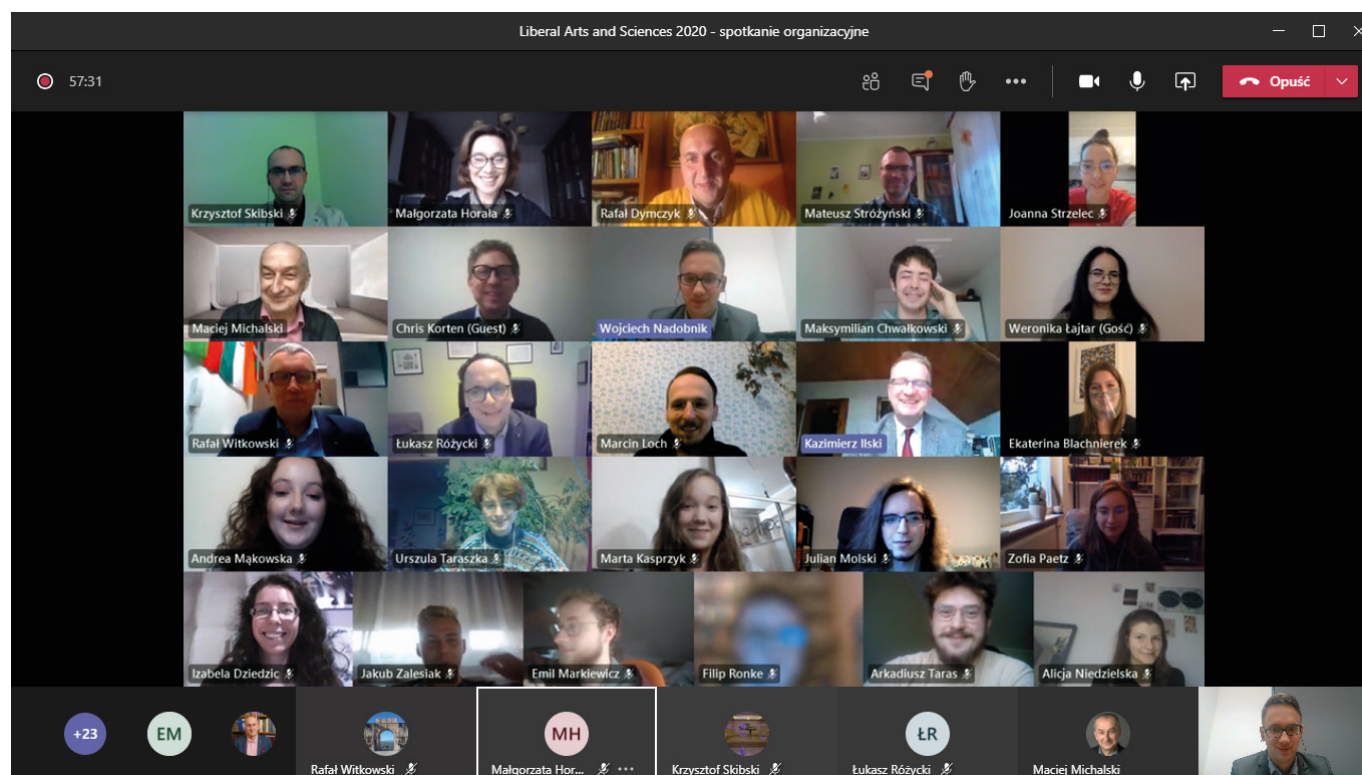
Liberal Arts and Sciences 2020 - spotkanie organizacyjne

57:31

Opuść

Krzysztof Skibski
Małgorzata Horala
Rafał Dymczyk
Mateusz Stróżyński
Joanna Strzelec
Maciej Michalski
Chris Korten (Guest)
Wojciech Nadobnik
Maksymilian Chwałkowski
Weronika Łajtar (Gość)
Rafał Witkowski
Łukasz Różycki
Marcin Loch
Kazimierz Ilski
Ekaterina Blachnierek
Andrea Mąkowska
Urszula Taraszka
Marta Kasprzyk
Julian Molski
Zofia Paetz
Izabela Dziedzic
Jakub Zalesiak
Emil Markiewicz
Filip Ronke
Arkadiusz Taras
Alicja Niedzielska

+23
EM
Rafał Witkowski
MH
Małgorzata Hor...
Krzysztof Skibski
ŁR
Łukasz Różycki
Maciej Michalski